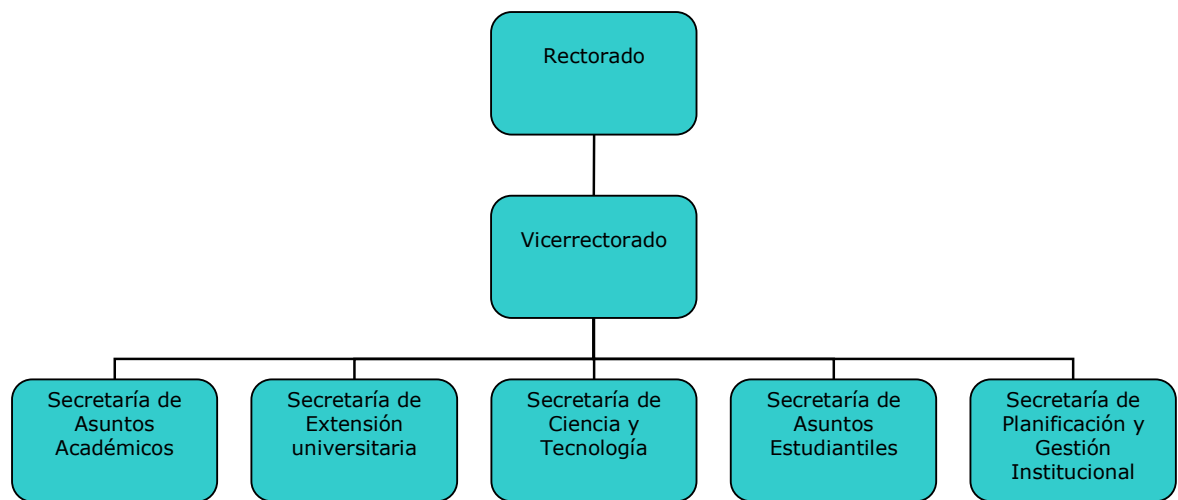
Rectorado

Vicerrectorado

Secretaría de Asuntos Académicos

Secretaría de Extensión universitaria

Secretaría de Ciencia y Tecnología

Secretaría de Asuntos Estudiantiles

Secretaría de Planificación y Gestión Institucional